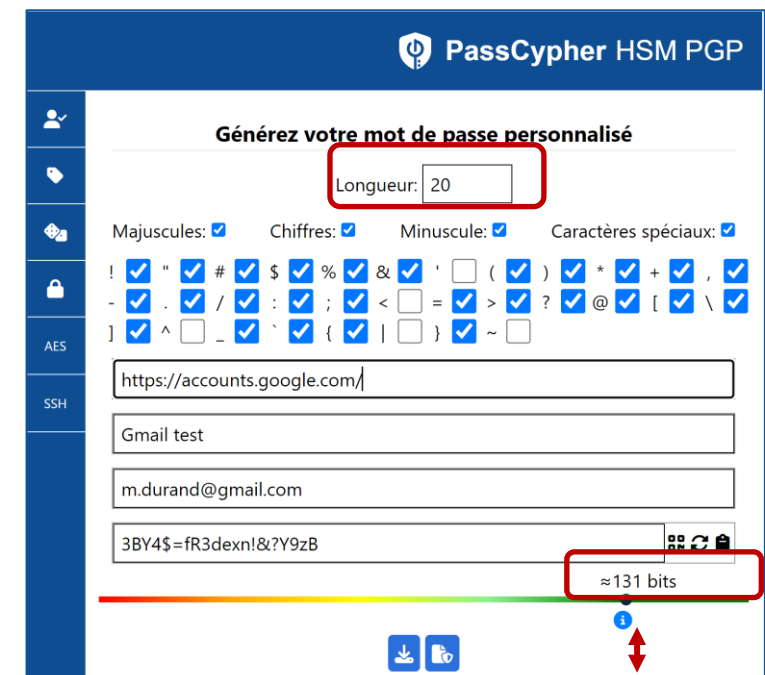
PassCypher HSM PGP

AES

SSH

Générez votre mot de passe personnalisé

Longueur: 20

Majuscules:
Chiffres:
Minuscule:
Caractères spéciaux:

! " # $ % & ' ( ) * + ,
- . / : ; < = > ? @ [ \
] ^ _ ` { | } ~

https://accounts.google.com/

Gmail test

m.durand@gmail.com

3BY4$=fR3dexn!&?Y9zB

≈131 bits